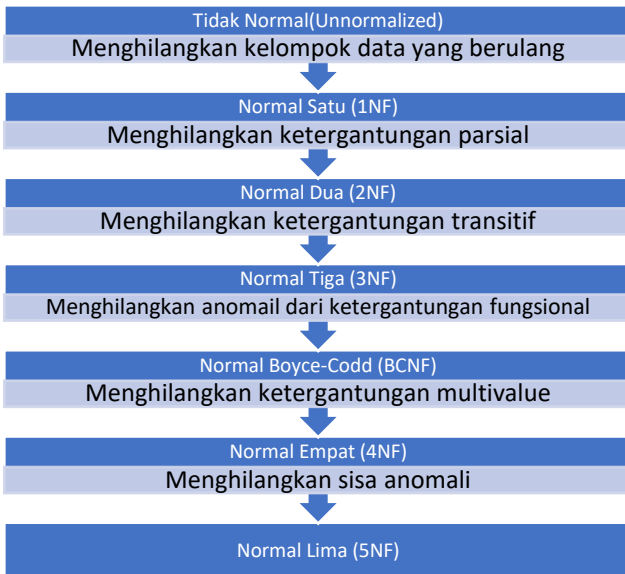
Tidak Normal(Unnormalized)

Menghilangkan kelompok data yang berulang

Normal Satu (1NF)

Menghilangkan ketergantungan parsial

Normal Dua (2NF)

Menghilangkan ketergantungan transitif

Normal Tiga (3NF)

Menghilangkan anomail dari ketergantungan fungsional

Normal Boyce-Codd (BCNF)

Menghilangkan ketergantungan multivalue

Normal Empat (4NF)

Menghilangkan sisa anomali

Normal Lima (5NF)